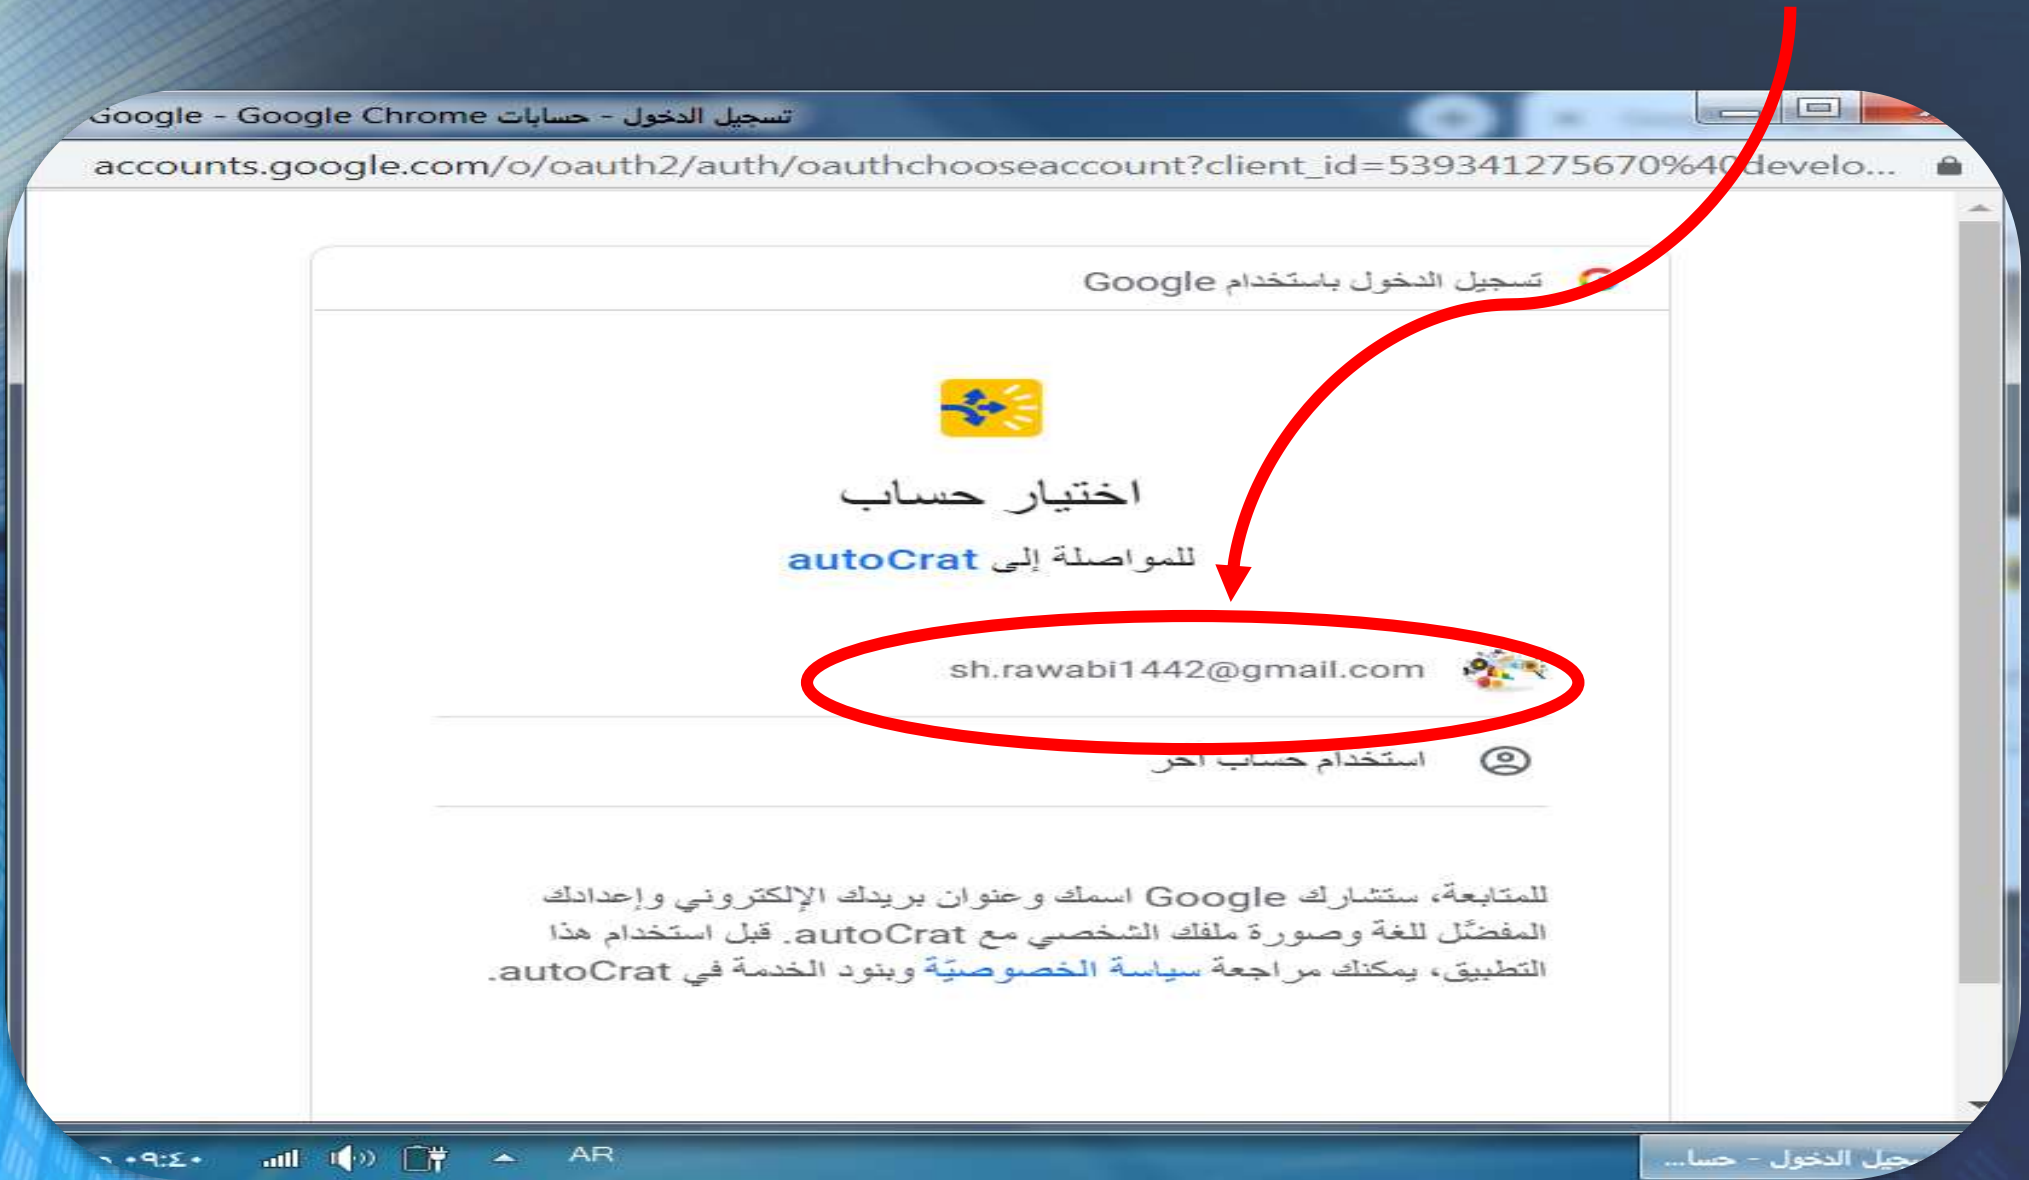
تسجيل الدخول - حسابات Google - Google Chrome

accounts.google.com/o/oauth2/auth/oauthchooseaccount?client_id=539341275670%40develo...

تسجيل الدخول باستخدام Google

اختيار حساب

للمواصلة إلى autoCrat

sh.rawabi1442@gmail.com

استخدام حساب آخر

للمتابعة، ستشارك Google اسمك وعنوان بريدك الإلكتروني وإعدادك المفضّل للغة وصورة ملفك الشخصي مع autoCrat. قبل استخدام هذا التطبيق، يمكنك مراجعة سياسة الخصوصيّة وبنود الخدمة في autoCrat.

AR

٠٩:٤٠ ص

تسجيل الدخول - حسا...